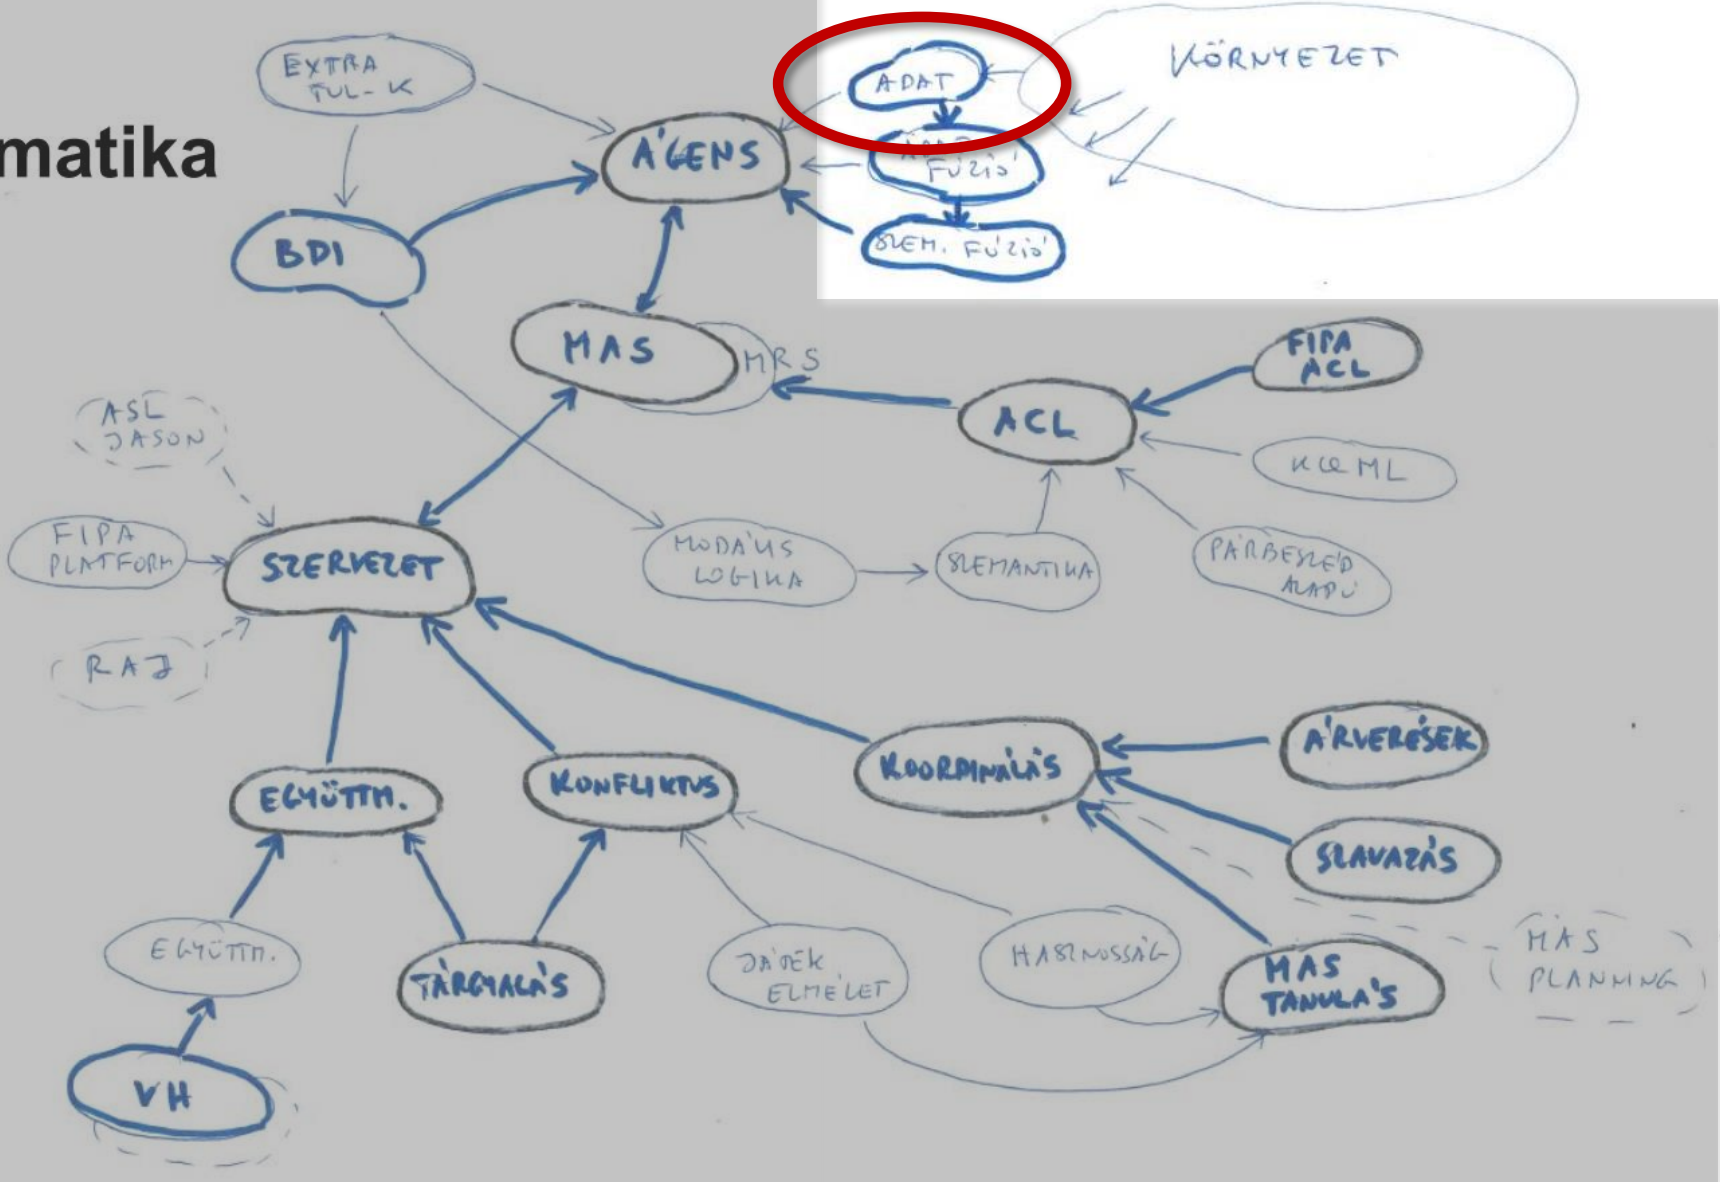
matika

EXTRA FUL-K

ÁGENS

BDI

ADAT

KÖRNYEZET

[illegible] FÚZIÓ

SZEM. FÚZIÓ

MAS

MRS

FIPA ACL

ACL

KQML

ASL JASON

FIPA PLATFORM

SZERVEZET

MODÁLIS LOGIKA

SZEMANTIKA

PÁRBESZÉD ALAPÚ

RAJ

KOORDINÁLÁS

ÁRVERÉSEK

EGYÜTTM.

KONFLIKTUS

SZAVAZÁS

EGYÜTTM.

TÁRGYALÁS

JÁTÉK ELMÉLET

HASZNOSSÁG

MAS TANULÁS

MAS PLANNING

VH